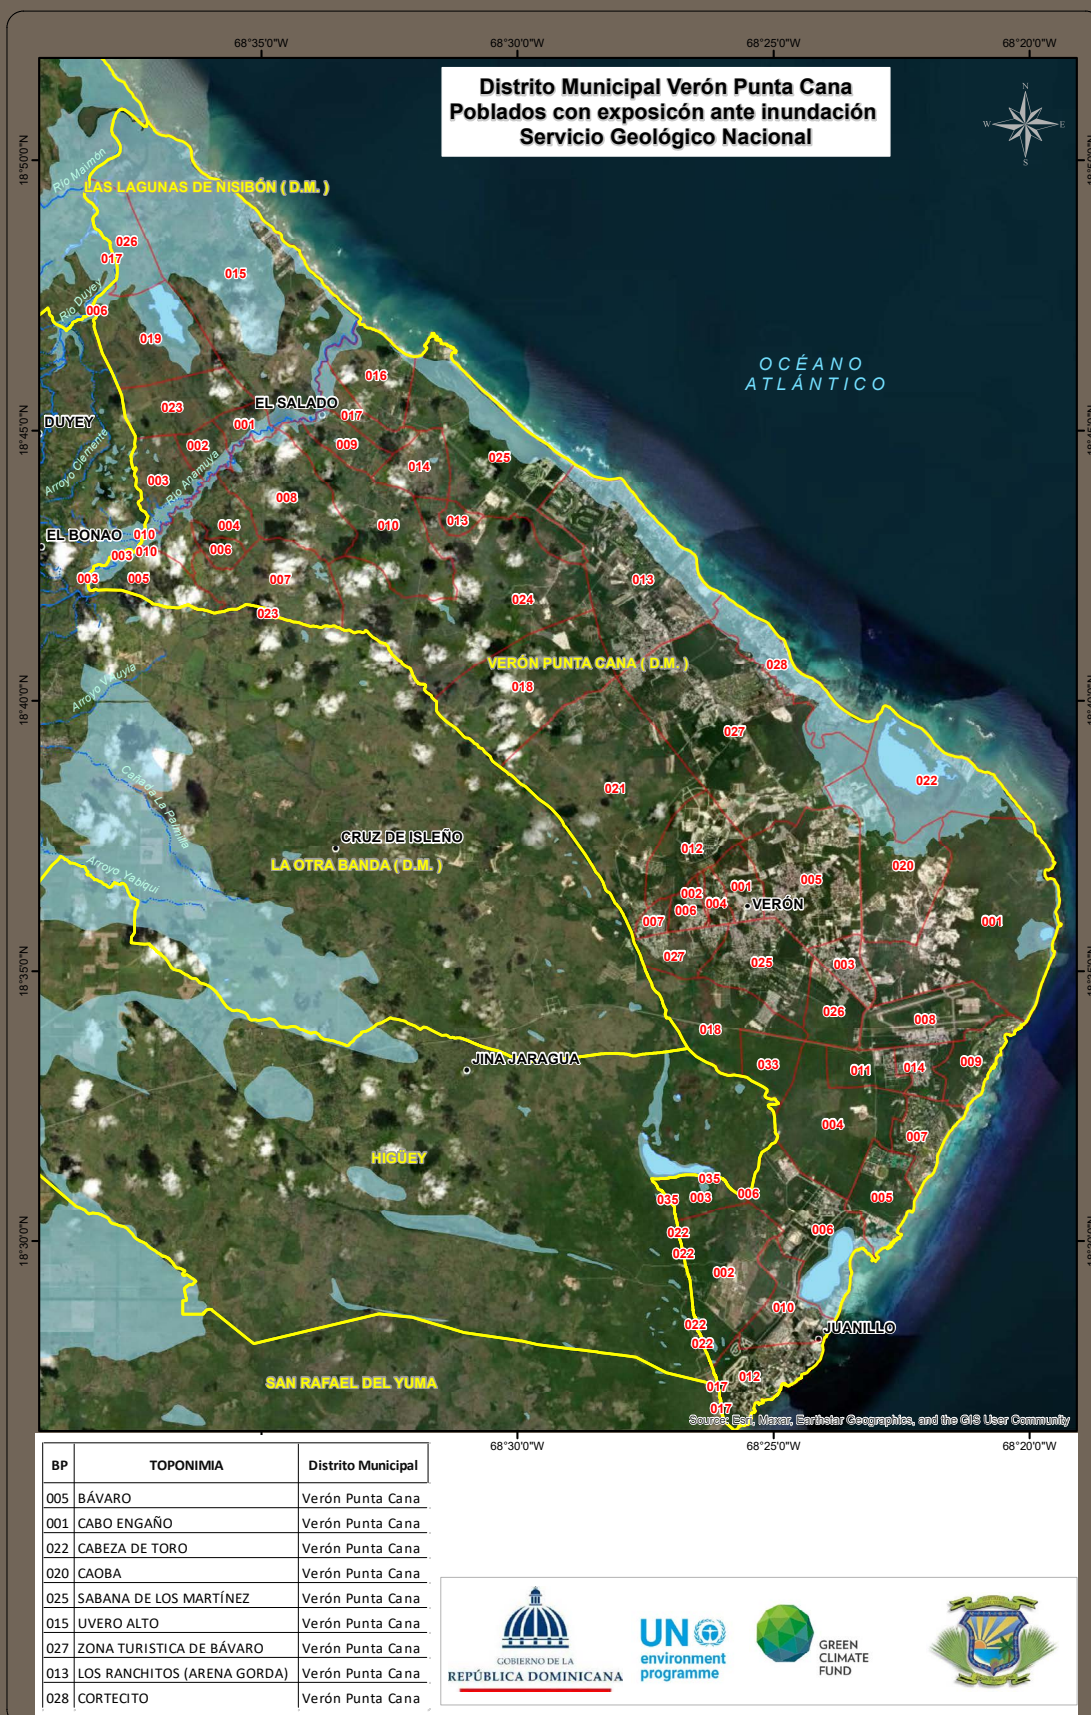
68°35'0"W 68°30'0"W 68°25'0"W 68°20'0"W

Distrito Municipal Verón Punta Cana
Poblados con exposicón ante inundación
Servicio Geológico Nacional

N
W E
S

18°50'0"N
18°45'0"N
18°40'0"N
18°35'0"N
18°30'0"N

OCÉANO
ATLÁNTICO

LAS LAGUNAS DE NISIBÓN ( D.M. )

Río Maimón
Río Duyey
Arroyo Clemente
Río Anamuya
Arroyo Vauyía
Cañada La Palmilla
Arroyo Yabiquí

026
017
015
006
019
016
023
EL SALADO
017
001
DUYEY
002
009
014
025
003
008
013
004
010
EL BONAO
010
003
010
006
003
005
007
013
023
024
VERÓN PUNTA CANA ( D.M. )
028
018
027
022
021
CRUZ DE ISLEÑO
LA OTRA BANDA ( D.M. )
012
020
005
002
001
006
004
VERÓN
001
007
027
025
003
026
008
018
JINA JARAGUA
033
011
014
009
004
007
HIGÜEY
035
035
003
006
005
006
022
022
002
010
022
022
JUANILLO
SAN RAFAEL DEL YUMA
017
012
017

Source: Esri, Maxar, Earthstar Geographics, and the GIS User Community

68°30'0"W 68°25'0"W 68°20'0"W

| BP | TOPONIMIA | Distrito Municipal |
|---|---|---|
| 005 | BÁVARO | Verón Punta Cana |
| 001 | CABO ENGAÑO | Verón Punta Cana |
| 022 | CABEZA DE TORO | Verón Punta Cana |
| 020 | CAOBA | Verón Punta Cana |
| 025 | SABANA DE LOS MARTÍNEZ | Verón Punta Cana |
| 015 | UVERO ALTO | Verón Punta Cana |
| 027 | ZONA TURISTICA DE BÁVARO | Verón Punta Cana |
| 013 | LOS RANCHITOS (ARENA GORDA) | Verón Punta Cana |
| 028 | CORTECITO | Verón Punta Cana |

GOBIERNO DE LA
REPÚBLICA DOMINICANA

UN
environment
programme

GREEN
CLIMATE
FUND